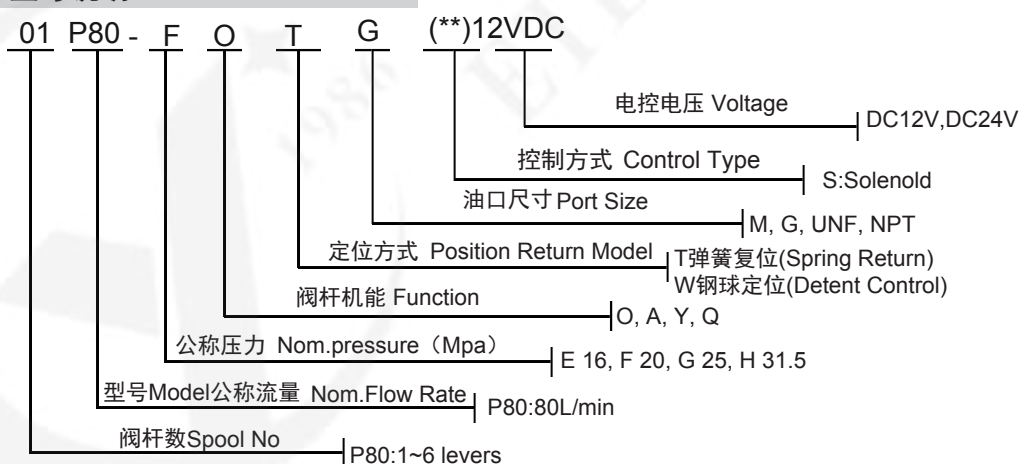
01 P80 - F O T G (**)12VDC

电控电压 Voltage
DC12V,DC24V

控制方式 Control Type
S:Solenold

油口尺寸Port Size
M, G, UNF, NPT

定位方式 Position Return Model
T弹簧复位(Spring Return)
W钢球定位(Detent Control)

阀杆机能 Function
O, A, Y, Q

公称压力 Nom.pressure（Mpa）
E 16, F 20, G 25, H 31.5

型号Model公称流量 Nom.Flow Rate
P80:80L/min

阀杆数Spool No
P80:1~6 levers